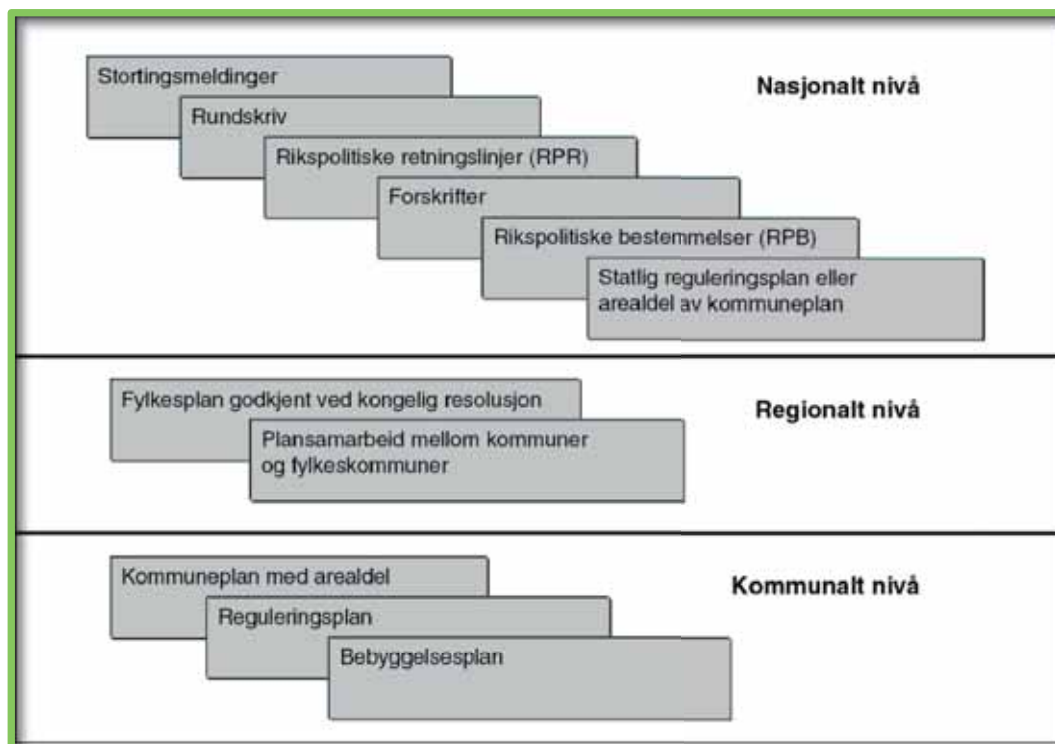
Stortingsmeldinger

Rundskriv

Rikspolitiske retningslinjer (RPR)

Forskrifter

Rikspolitiske bestemmelser (RPB)

Statlig reguleringsplan eller arealdel av kommuneplan

Nasjonalt nivå

Fylkesplan godkjent ved kongelig resolusjon

Plansamarbeid mellom kommuner og fylkeskommuner

Regionalt nivå

Kommuneplan med arealdel

Reguleringsplan

Bebyggelsesplan

Kommunalt nivå